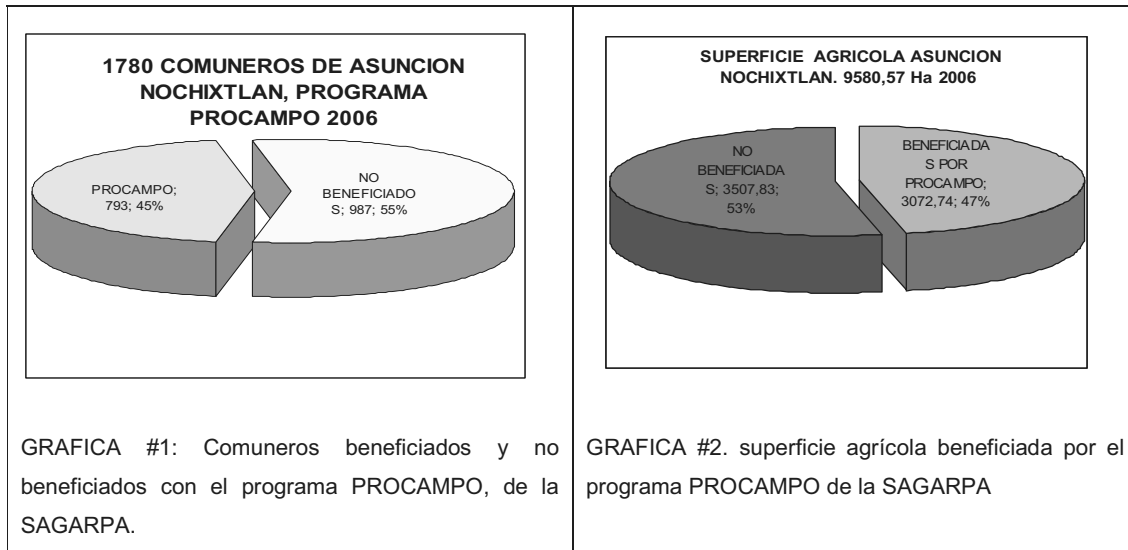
1780 COMUNEROS DE ASUNCION NOCHIXTLAN, PROGRAMA PROCAMPO 2006

PROCAMPO; 793; 45%

NO BENEFICIADOS; 987; 55%

GRAFICA #1: Comuneros beneficiados y no beneficiados con el programa PROCAMPO, de la SAGARPA.

SUPERFICIE AGRICOLA ASUNCION NOCHIXTLAN. 9580,57 Ha 2006

NO BENEFICIADAS; 3507,83; 53%

BENEFICIADAS POR PROCAMPO; 3072,74; 47%

GRAFICA #2. superficie agrícola beneficiada por el programa PROCAMPO de la SAGARPA